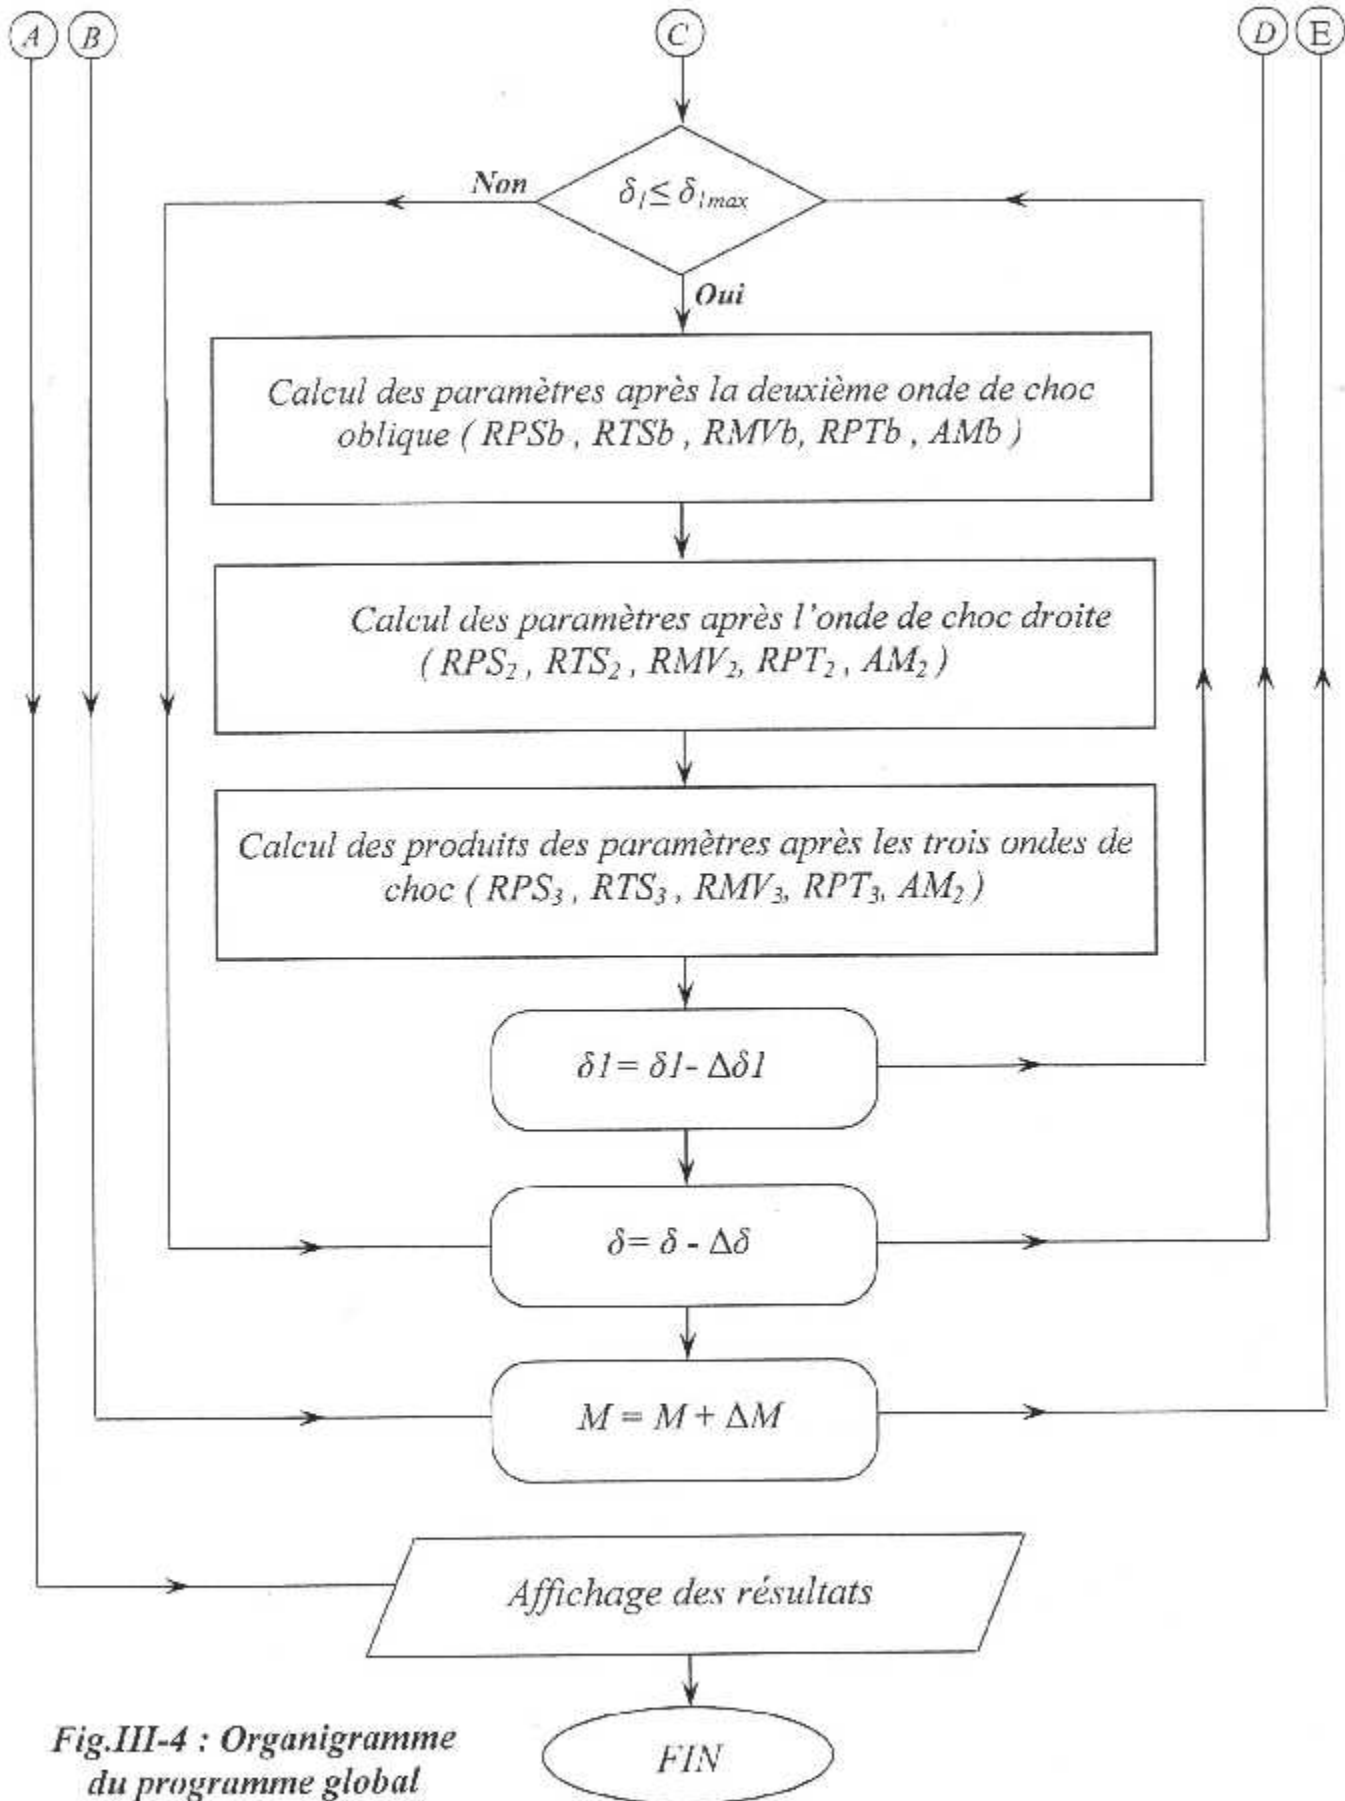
A B C D E

$\delta_1 \leq \delta_{1max}$

Non

Oui

Calcul des paramètres après la deuxième onde de choc oblique ( RPSb , RTSb , RMVb, RPTb , AMb )

Calcul des paramètres après l'onde de choc droite ( $RPS_2$ , $RTS_2$ , $RMV_2$, $RPT_2$ , $AM_2$ )

Calcul des produits des paramètres après les trois ondes de choc ( $RPS_3$ , $RTS_3$ , $RMV_3$, $RPT_3$, $AM_2$ )

$\delta 1 = \delta 1 - \Delta\delta 1$

$\delta = \delta - \Delta\delta$

$M = M + \Delta M$

Affichage des résultats

FIN

Fig.III-4 : Organigramme du programme global